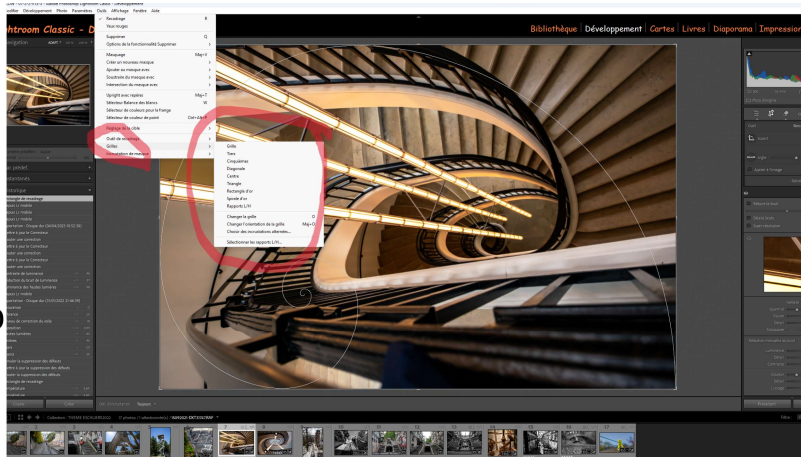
Fichier Développement Photo Paramètres Outils Affichage Fenêtre Aide

htroom Classic - D

Bibliothèque | Développement | Cartes | Livres | Diaporama | Impression

Recadrage R
Yeux rouges
Options de la fonctionnalité Supprimer
Supprimer Q
Masquage Maj+T
Créer un nouveau masque
Ajouter au masque avec
Soustraire du masque avec
Intersection du masque avec
Upright avec repères Maj+T
Sélecteur Balance des blancs W
Sélecteur de couleurs pour la frange
Sélecteur de couleur de point Ctrl+Alt+P
Réglage de la cible
Outil de recadrage
Grilles
Incrustation de masque

Grille
Tiers
Cinquièmes
Diagonale
Centre
Triangle
Rectangle d'or
Spirale d'or
Rapports L/H
Changer la grille O
Changer l'orientation de la grille Maj+O
Choisir des incrustations affichées...
Sélectionner les rapports L/H...

Navigation
Préréglages
Instantanés
Historique
Copier... Coller
Repères
Collection : "PHOTOS PHOTOGRAPHES" 17 photos / 1 sélectionnée(s) / IMAGE-ENTRETRAP
Filtre :
Précédent